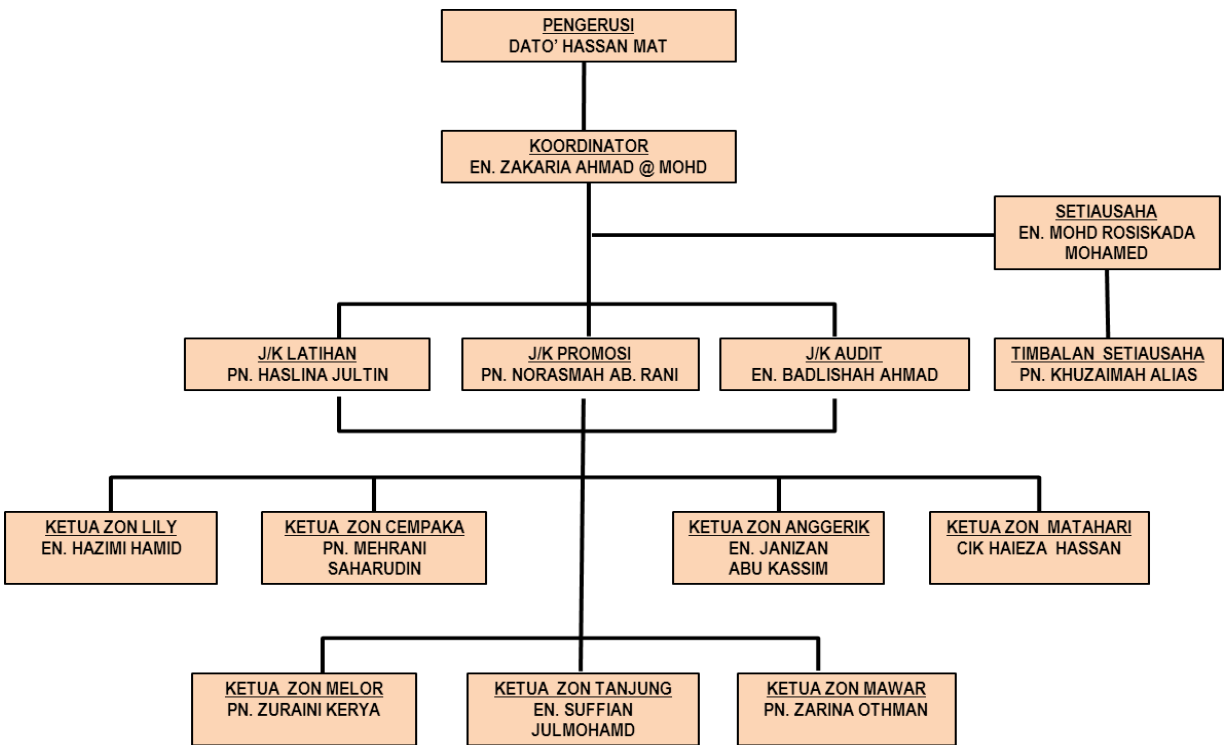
PENGERUSI
DATO' HASSAN MAT

KOORDINATOR
EN. ZAKARIA AHMAD @ MOHD

SETIAUSAHA
EN. MOHD ROSISKADA MOHAMED

J/K LATIHAN
PN. HASLINA JULTIN

J/K PROMOSI
PN. NORASMAH AB. RANI

J/K AUDIT
EN. BADLISHAH AHMAD

TIMBALAN SETIAUSAHA
PN. KHUZAIMAH ALIAS

KETUA ZON LILY
EN. HAZIMI HAMID

KETUA ZON CEMPAKA
PN. MEHRANI SAHARUDIN

KETUA ZON ANGGERIK
EN. JANIZAN ABU KASSIM

KETUA ZON MATAHARI
CIK HAIEZA HASSAN

KETUA ZON MELOR
PN. ZURAINI KERYA

KETUA ZON TANJUNG
EN. SUFFIAN JULMOHAMD

KETUA ZON MAWAR
PN. ZARINA OTHMAN